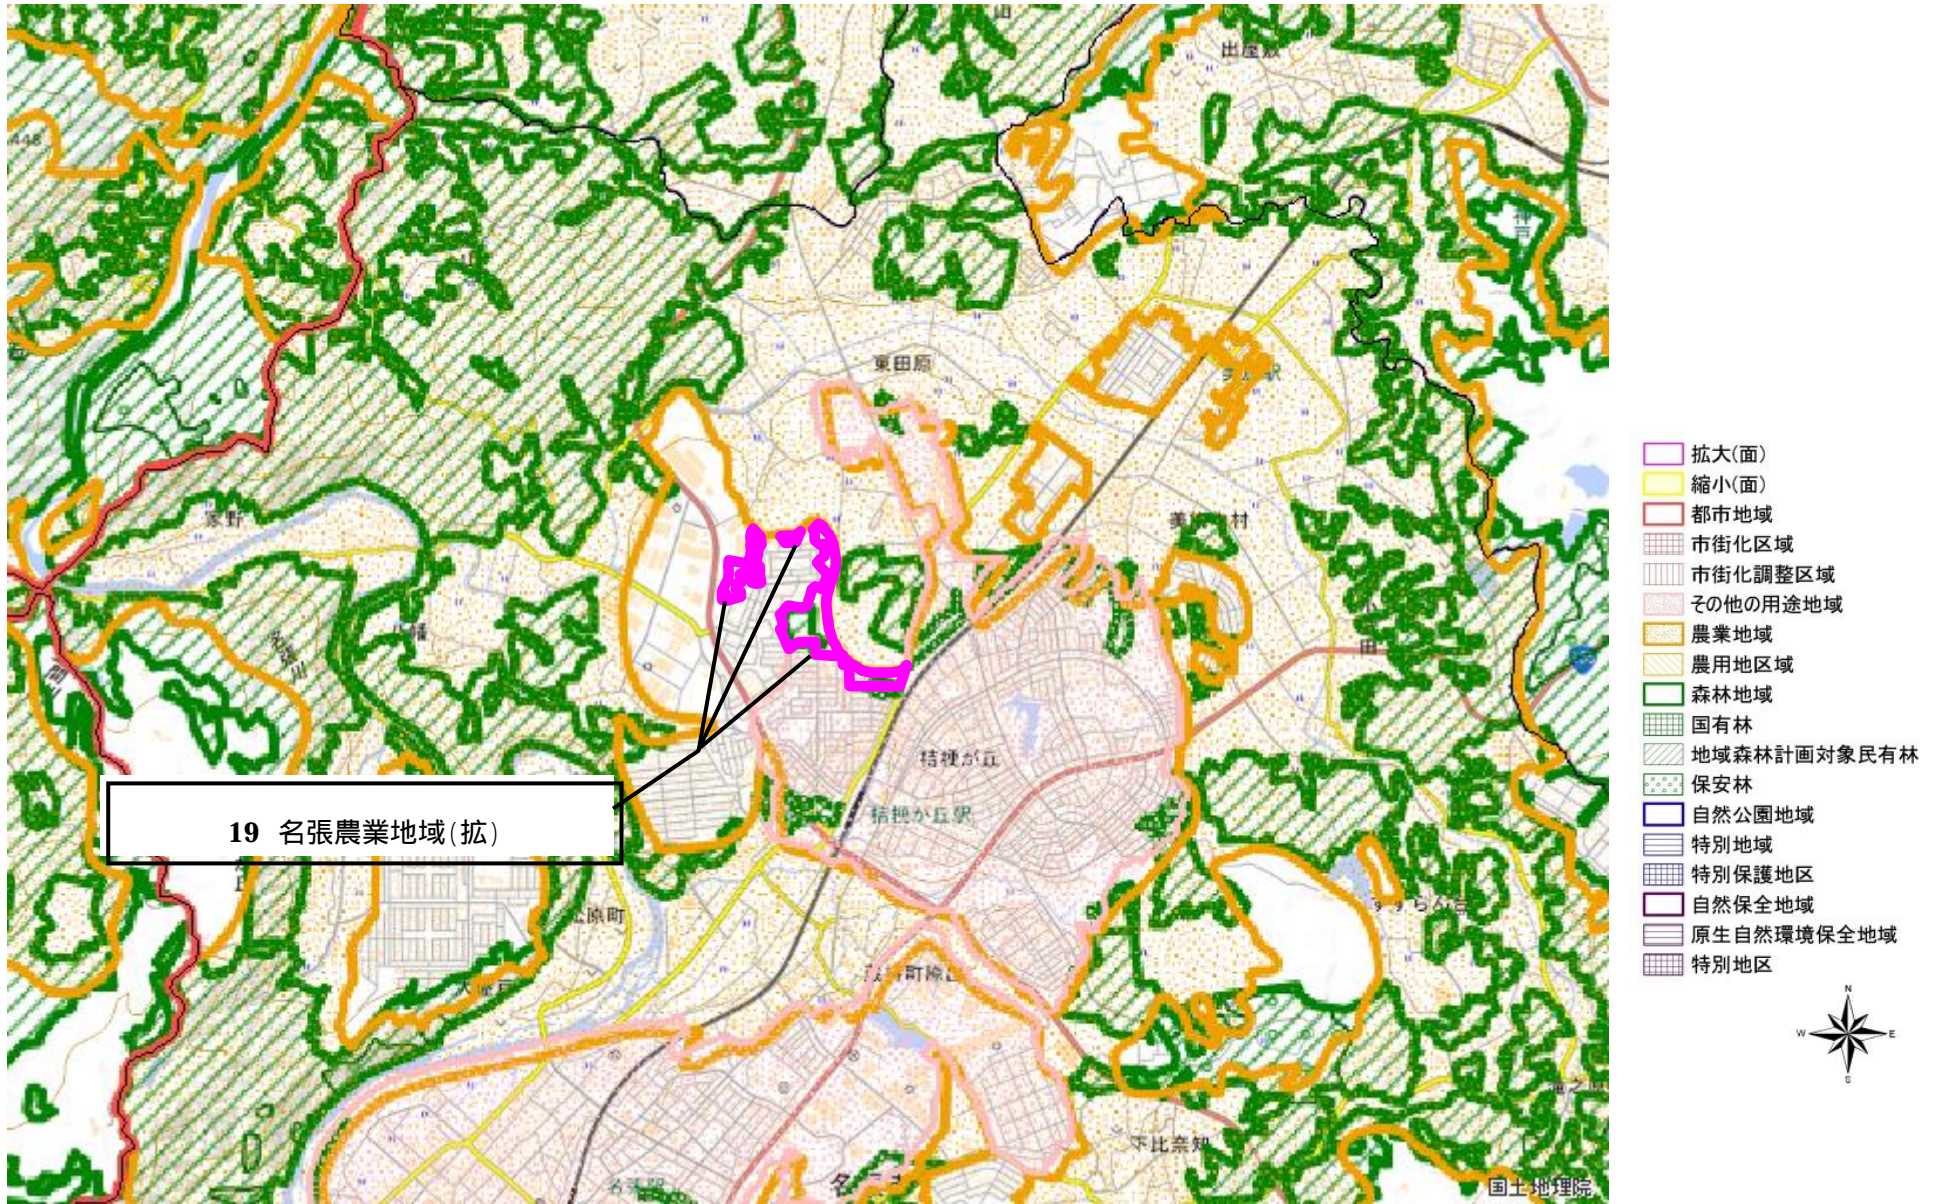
出屋敷

東田原

美旗村

家野

桔梗が丘

桔梗が丘駅

蔵持町原出

下比奈知

19 名張農業地域(拡)

拡大(面)
縮小(面)
都市地域
市街化区域
市街化調整区域
その他の用途地域
農業地域
農用地区域
森林地域
国有林
地域森林計画対象民有林
保安林
自然公園地域
特別地域
特別保護地区
自然保全地域
原生自然環境保全地域
特別地区

N
W
E
S

国土地理院